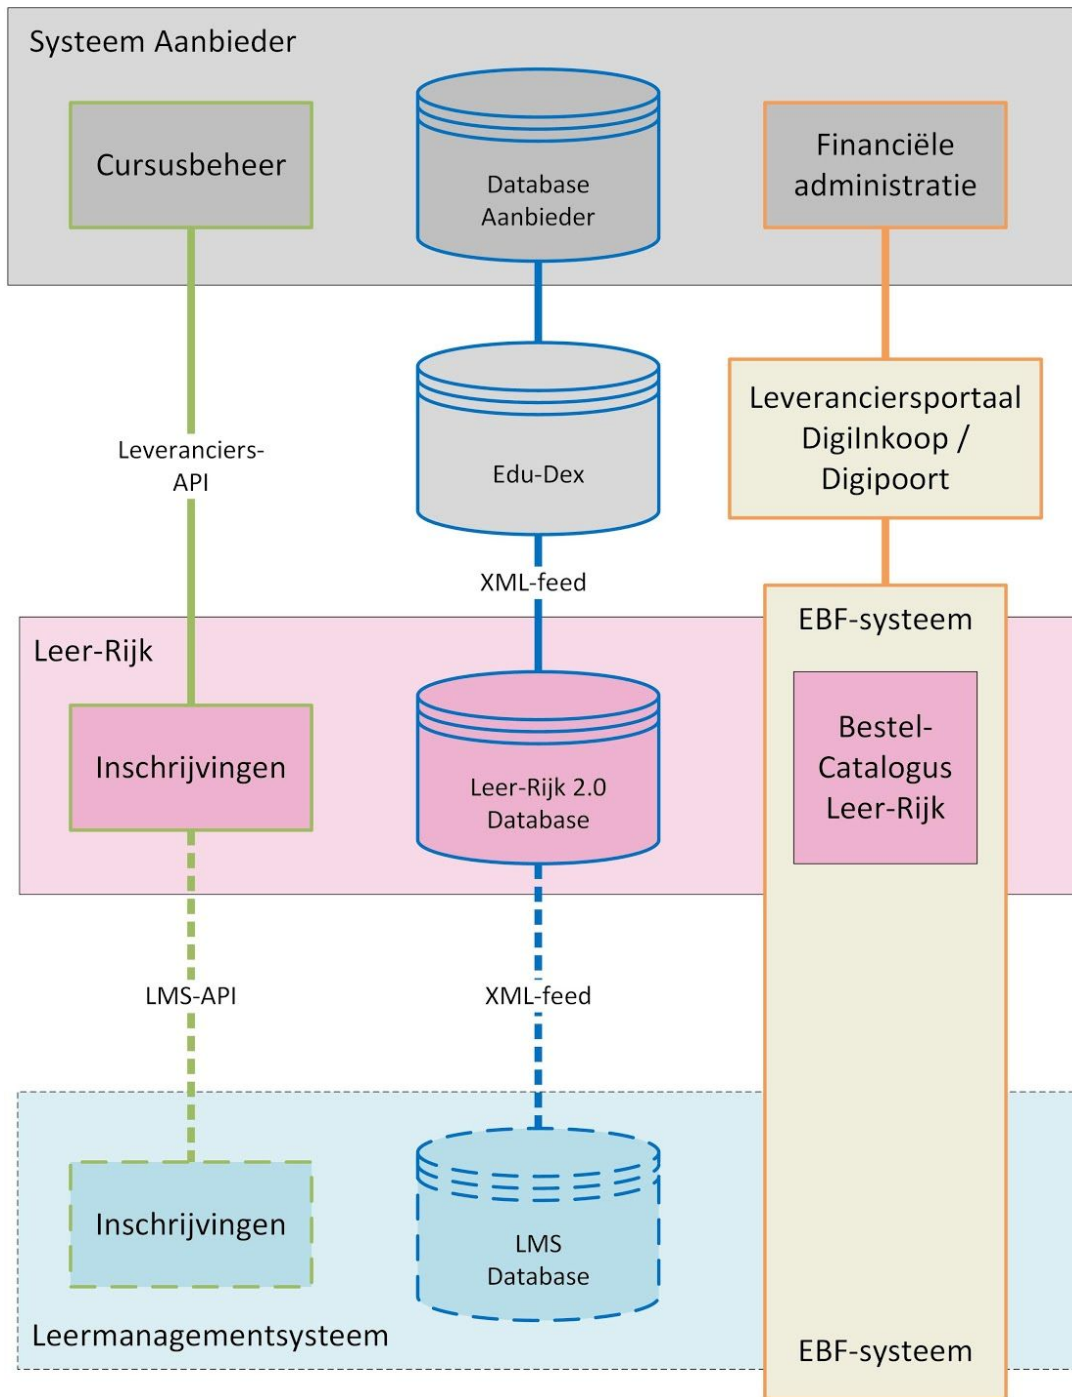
Systeem Aanbieder

Cursusbeheer

Database Aanbieder

Financiële administratie

Edu-Dex

Leveranciersportaal DigiInkoop / Digipoort

Leveranciers-API

XML-feed

EBF-systeem

Leer-Rijk

Inschrijvingen

Leer-Rijk 2.0 Database

Bestel-Catalogus Leer-Rijk

LMS-API

XML-feed

Inschrijvingen

LMS Database

Leermanagementsysteem

EBF-systeem